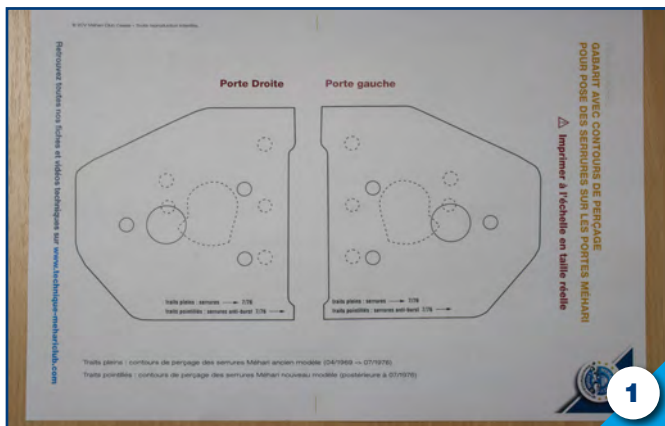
© 2012 Méhari Club Cassis - Toute reproduction interdite

GABARIT AVEC CONTOURS DE PERÇAGE POUR POSE DES SERRURES SUR LES PORTES MÉHARI

⚠ Imprimer à l'échelle en taille réelle

Retrouvez toutes nos fiches et vidéos techniques sur www.technique-mehariclub.com

Porte Droite

Porte gauche

traits pleins : serrures ——> 7/76
traits pointillés : serrures anti-buralr 7/76 ——>

traits pleins : serrures ——> 7/76
traits pointillés : serrures anti-buralr 7/76 ——>

Traits pleins : contours de perçage des serrures Méhari ancien modèle (04/1969 -> 07/1976)

Traits pointillés : contours de perçage des serrures Méhari nouveau modèle (postérieure à 07/1976)

1